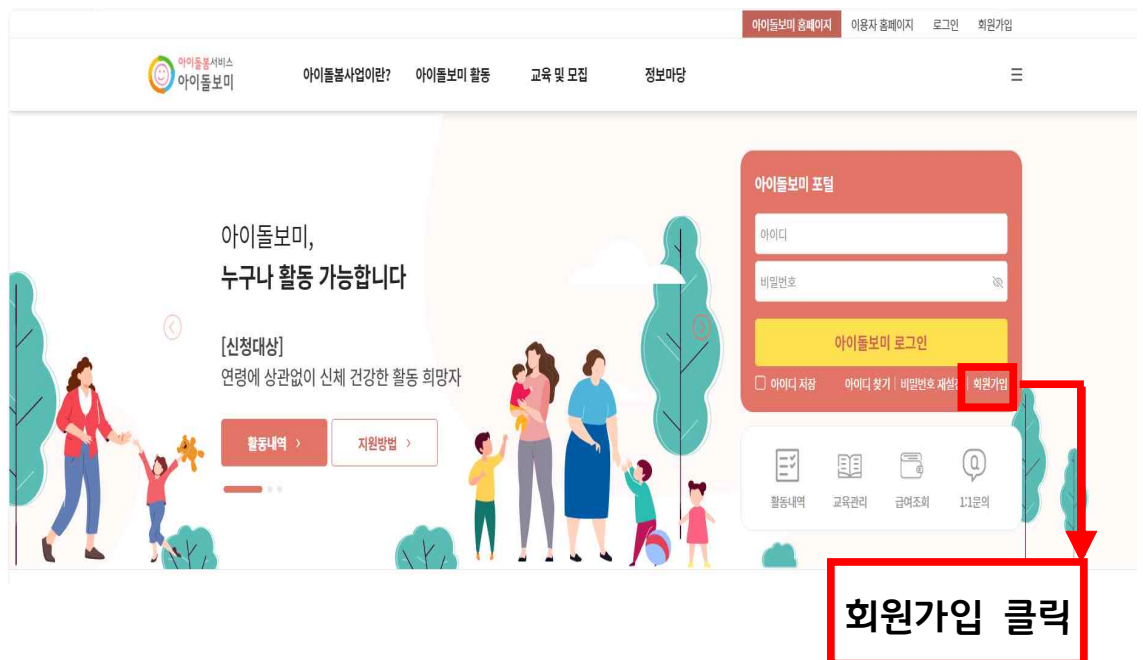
아이돌보미 홈페이지 이용자 홈페이지 로그인 회원가입

아이돌봄서비스 아이돌보미

아이돌봄사업이란? 아이돌보미 활동 교육 및 모집 정보마당

아이돌보미,
누구나 활동 가능합니다

[신청대상]
연령에 상관없이 신체 건강한 활동 희망자

활동내역 › 지원방법 ›

아이돌보미 포털

아이디

비밀번호

아이돌보미 로그인

아이디 저장 아이디 찾기 비밀번호 재설정 회원가입

활동내역 교육관리 급여조회 1:1문의

회원가입 클릭